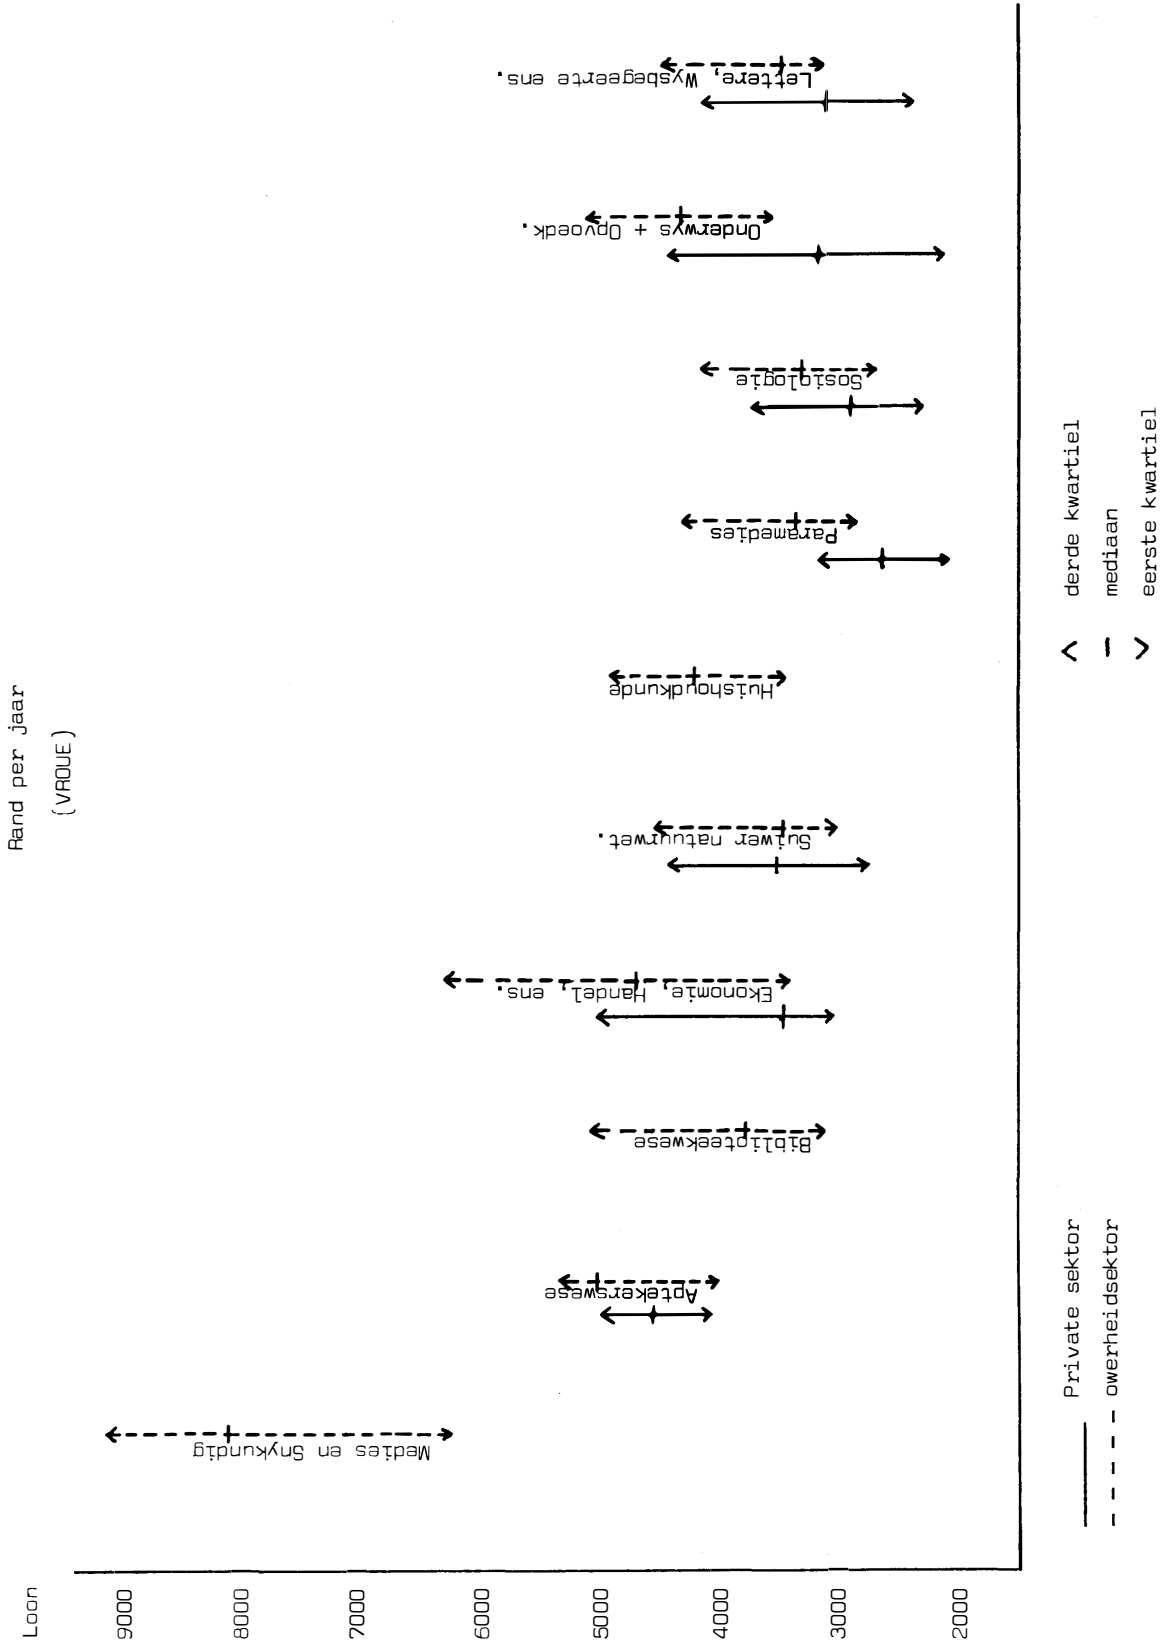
Rand per jaar
(VROUE)

Loon
9000
8000
7000
6000
5000
4000
3000
2000

Medies en Snykundig
Aptekerswese
Biblioteekwese
Ekonomie, Handel, ens.
Suiwer natuurwet.
Huishoudkunde
Paramedies
Sosiologie
Onderwys + Opvoedk.
Lettere, Wysbegeerte ens.

Private sektor
owerheidsektor

derde kwartiel
mediaan
eerste kwartiel